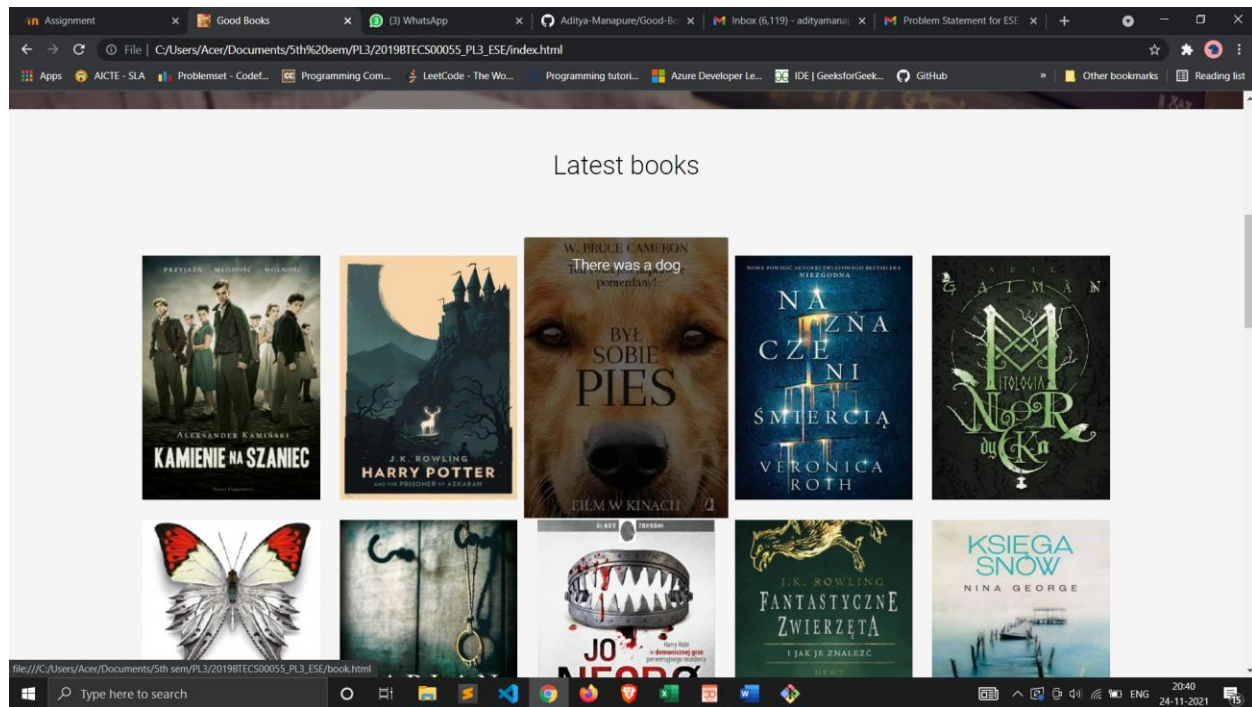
Assignment
Good Books
(3) WhatsApp
Aditya-Manapure/Good-Bo
Inbox (6,119) - adityamana
Problem Statement for ESE
File | C:/Users/Acer/Documents/5th%20sem/PL3/2019BTECS00055_PL3_ESE/index.html
Apps AICTE - SLA Problemset - Codef... Programming Com... LeetCode - The Wo... Programming tutori... Azure Developer Le... IDE | GeeksforGeek... GitHub
Other bookmarks Reading list

Latest books

PRZYJAŹŃ MŁODOŚĆ WOLNOŚĆ
ALEKSANDER KAMIŃSKI
KAMIENIE NA SZANIEC

J.K. ROWLING
HARRY POTTER
AND THE PRISONER OF AZKABAN

W. BRUCE CAMERON
There was a dog
pomentany!
BYŁ SOBIE PIES
FILM W KINACH

NIEZGODNA
NAZNACZENI ŚMIERCIĄ
VERONICA ROTH

NEIL GAIMAN
MITOLOGIA NORDYCKA

ŚLADY ZBRODNI
JO NESBØ
Harry Hole w demonicznej grze perwersyjnego mordercy

J.K. ROWLING
FANTASTYCZNE ZWIERZĘTA
I JAK JE ZNALEŹĆ

KSIĘGA SNÓW
NINA GEORGE

file:///C:/Users/Acer/Documents/5th sem/PL3/2019BTECS00055_PL3_ESE/book.html
Type here to search
ENG 20:40 24-11-2021